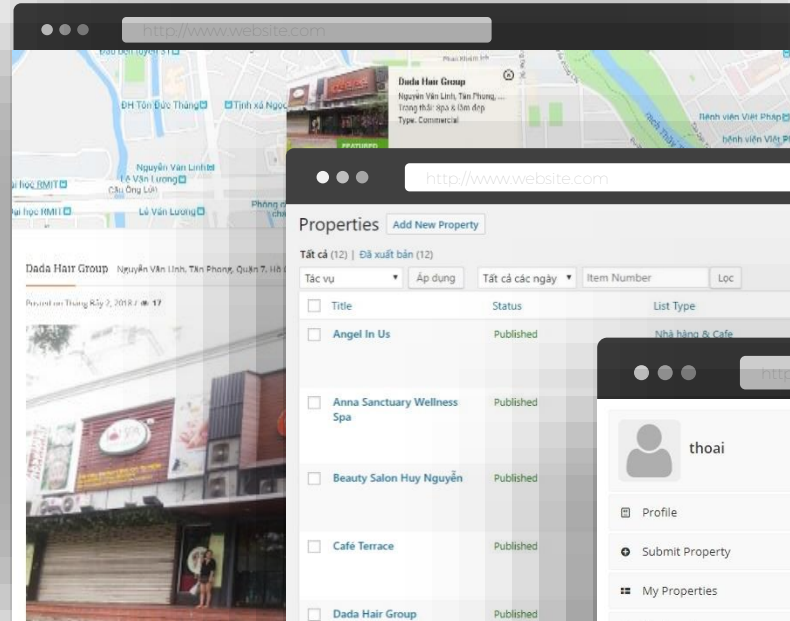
http://www.website.com

ĐH Tôn Đức Thắng
Tịnh xá Ngọc
Nguyễn Văn Linh
Lê Văn Lương
Cầu Ông Lớn
Lê Văn Lương
ại học RMIT
ại học RMIT
Bệnh viện Việt Pháp
bệnh viện Việt Pháp

Dada Hair Group
Nguyễn Văn Linh, Tân Phong, ...
Trong thái: Spa & làm đẹp
Type: Commercial
FEATURED

Dada Hair Group Nguyễn Văn Linh, Tân Phong, Quận 7, Hồ C

Posted on Tháng Bảy 2, 2018 / 17

http://www.website.com

Properties Add New Property

Tất cả (12) | Đã xuất bản (12)

Tác vụ | Áp dụng | Tất cả các ngày | Item Number | Lọc

| Title | Status | List Type |
|---|---|---|
| Angel In Us | Published | Nhà hàng & Cafe |
| Anna Sanctuary Wellness Spa | Published | |
| Beauty Salon Huy Nguyễn | Published | |
| Café Terrace | Published | |
| Dada Hair Group | Published | |

http

thoai

Profile
Submit Property
My Properties